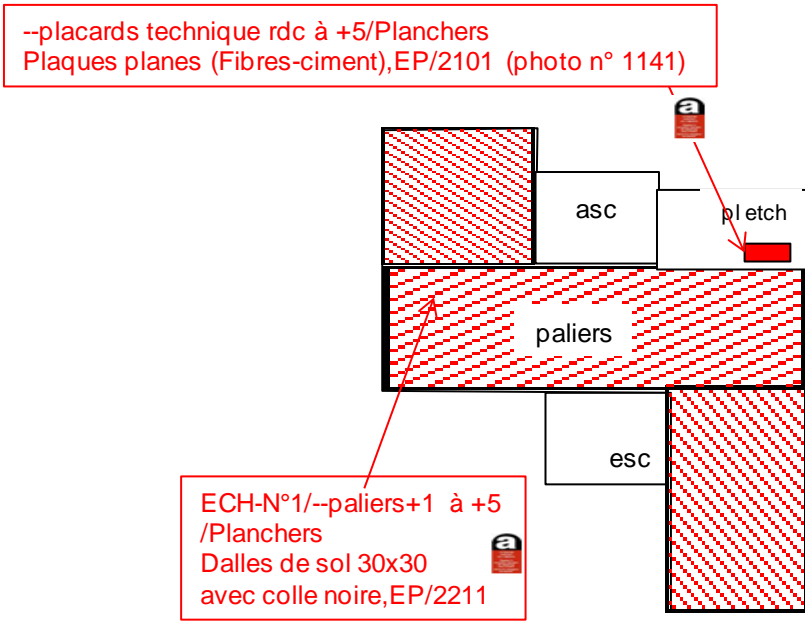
--placards technique rdc à +5/Planchers
Plaques planes (Fibres-ciment),EP/2101 (photo n° 1141)

asc

pl etch

paliers

esc

ECH-N°1/--paliers+1 à +5 /Planchers
Dalles de sol 30x30
avec colle noire,EP/2211